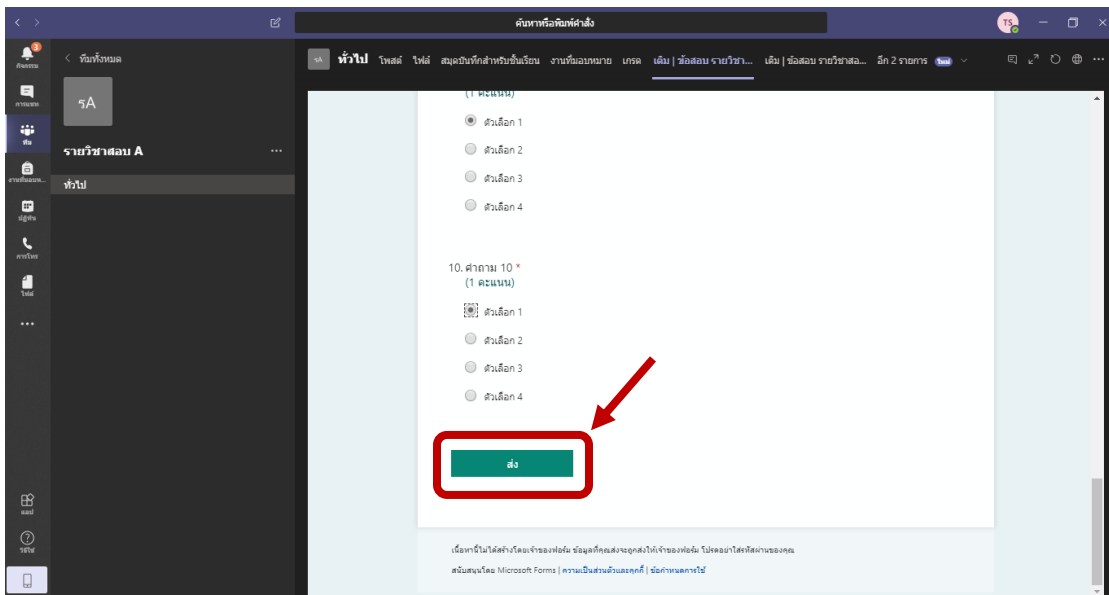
ค้นหาหรือพิมพ์คำสั่ง

TS

กิจกรรม
การแชท
ทีม
งานที่มอบหมาย
ปฏิทิน
การโทร
ไฟล์
...
แอป
วิธีใช้

< ทีมทั้งหมด

รA

รายวิชาสอบ A ...

ทั่วไป

รA ทั่วไป โพสต์ ไฟล์ สมุดบันทึกสำหรับชั้นเรียน งานที่มอบหมาย เกรด เต็ม | ข้อสอบ รายวิชา... เต็ม | ข้อสอบ รายวิชาสอ... อีก 2 รายการ ใหม่

(1 คะแนน)

ตัวเลือก 1
ตัวเลือก 2
ตัวเลือก 3
ตัวเลือก 4

10. คำถาม 10 *
(1 คะแนน)

ตัวเลือก 1
ตัวเลือก 2
ตัวเลือก 3
ตัวเลือก 4

ส่ง

เนื้อหานี้ไม่ได้สร้างโดยเจ้าของฟอร์ม ข้อมูลที่คุณส่งจะถูกส่งให้เจ้าของฟอร์ม โปรดอย่าใส่รหัสผ่านของคุณ

สนับสนุนโดย Microsoft Forms | ความเป็นส่วนตัวและคุกกี้ | ข้อกำหนดการใช้